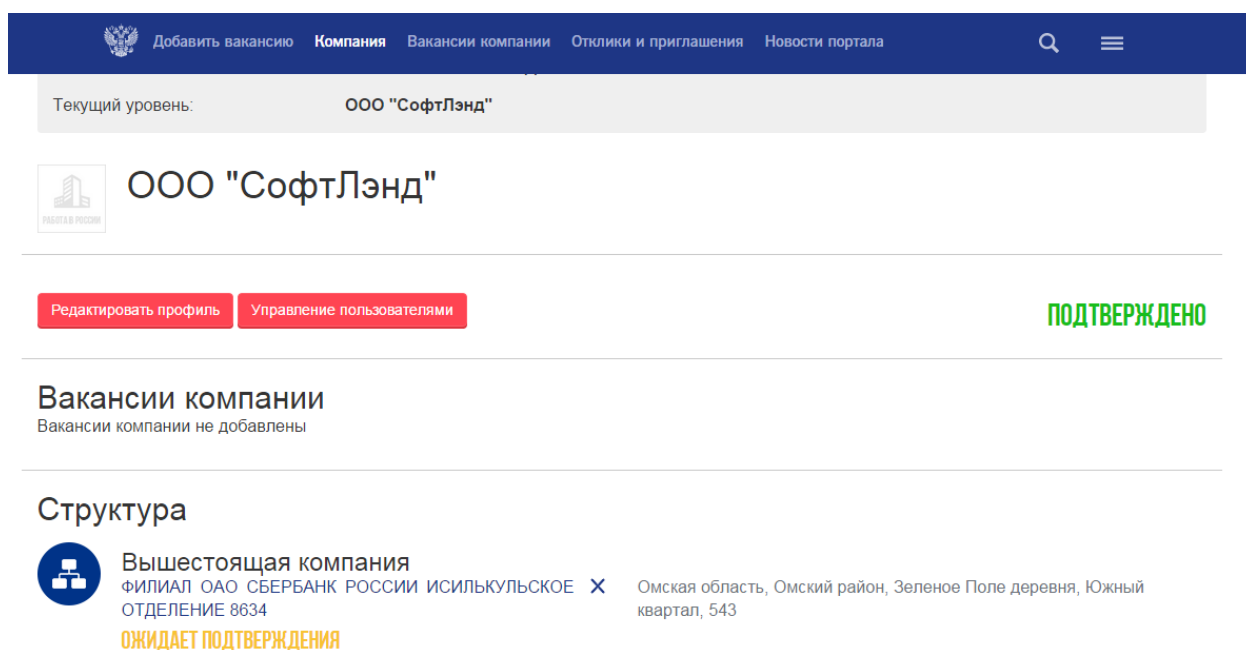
Добавить вакансию Компания Вакансии компании Отклики и приглашения Новости портала

Текущий уровень: ООО "СофтЛэнд"

РАБОТА В РОССИИ

ООО "СофтЛэнд"

Редактировать профиль Управление пользователями

ПОДТВЕРЖДЕНО

Вакансии компании

Вакансии компании не добавлены

Структура

Вышестоящая компания

ФИЛИАЛ ОАО СБЕРБАНК РОССИИ ИСИЛЬКУЛЬСКОЕ ОТДЕЛЕНИЕ 8634 ✕

Омская область, Омский район, Зеленое Поле деревня, Южный квартал, 543

ОЖИДАЕТ ПОДТВЕРЖДЕНИЯ